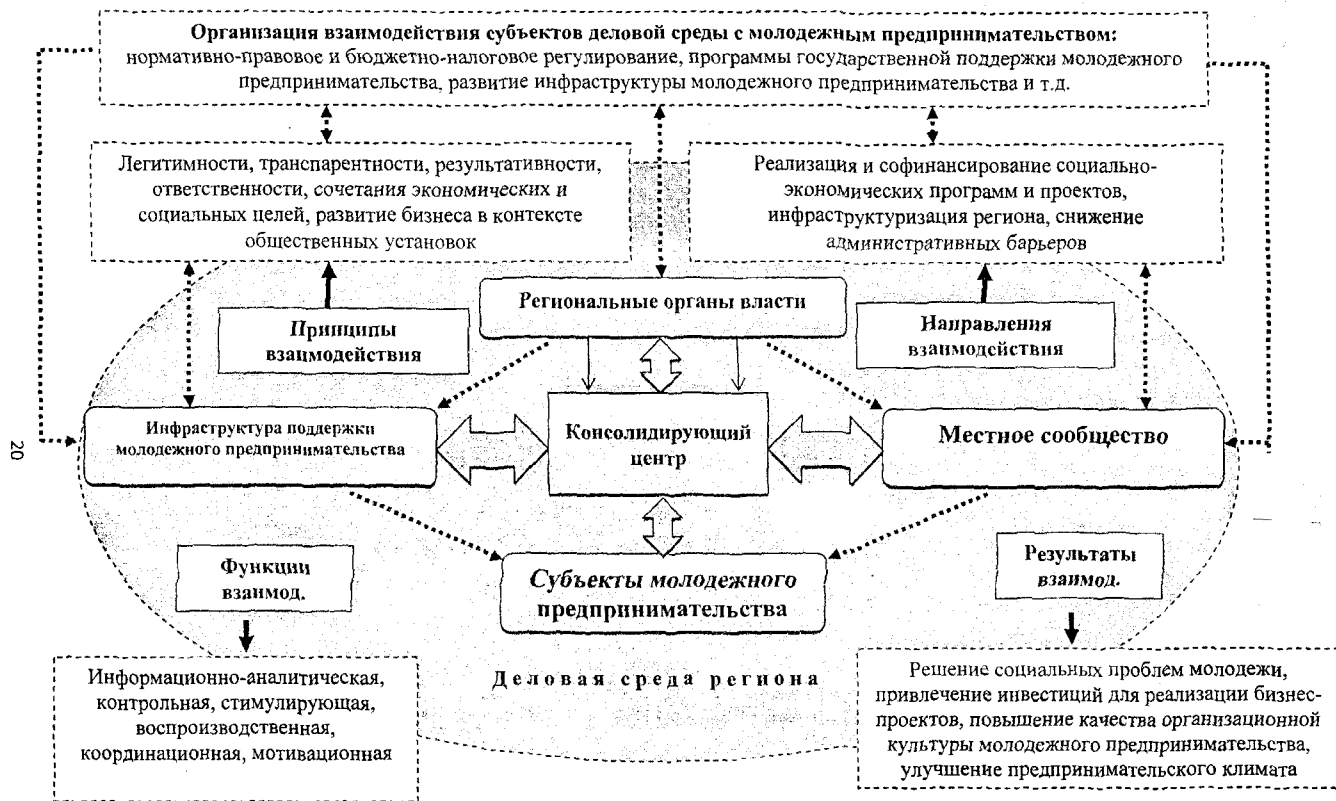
Организация взаимодействия субъектов деловой среды с молодежным предпринимательством: нормативно-правовое и бюджетно-налоговое регулирование, программы государственной поддержки молодежного предпринимательства, развитие инфраструктуры молодежного предпринимательства и т.д.

Легитимности, транспарентности, результативности, ответственности, сочетания экономических и социальных целей, развитие бизнеса в контексте общественных установок

Реализация и софинансирование социально-экономических программ и проектов, инфраструктуризация региона, снижение административных барьеров

Принципы взаимодействия

Региональные органы власти

Направления взаимодействия

20

Инфраструктура поддержки молодежного предпринимательства

Консолидирующий центр

Местное сообщество

Функции взаимод.

Субъекты молодежного предпринимательства

Результаты взаимод.

Информационно-аналитическая, контрольная, стимулирующая, воспроизводственная, координационная, мотивационная

Деловая среда региона

Решение социальных проблем молодежи, привлечение инвестиций для реализации бизнес-проектов, повышение качества организационной культуры молодежного предпринимательства, улучшение предпринимательского климата